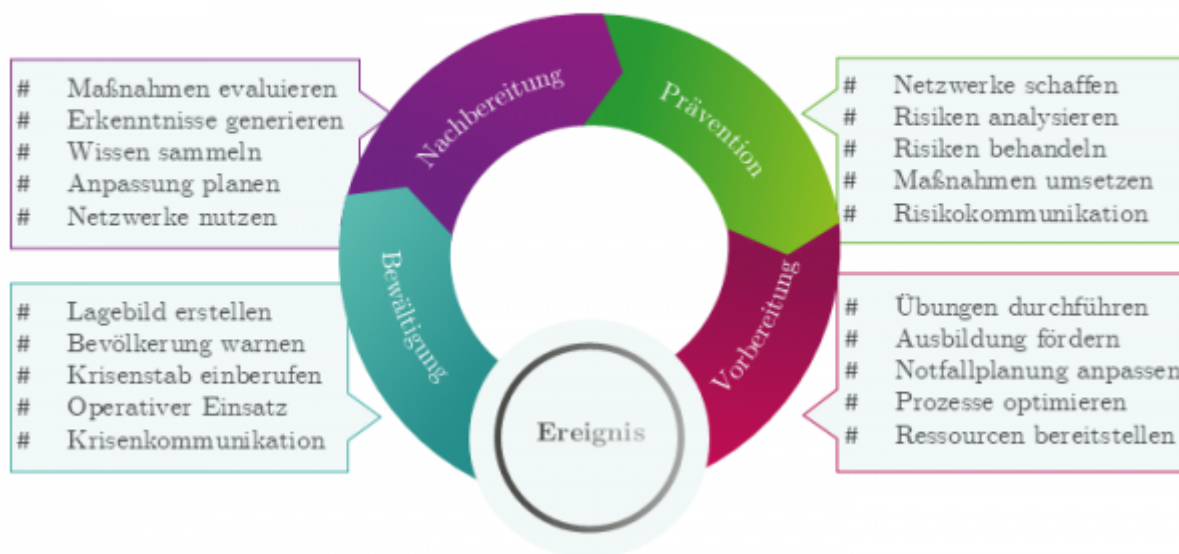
# Maßnahmen evaluieren
# Erkenntnisse generieren
# Wissen sammeln
# Anpassung planen
# Netzwerke nutzen

Nachbereitung

Prävention

# Netzwerke schaffen
# Risiken analysieren
# Risiken behandeln
# Maßnahmen umsetzen
# Risikokommunikation

Bewältigung

# Lagebild erstellen
# Bevölkerung warnen
# Krisenstab einberufen
# Operativer Einsatz
# Krisenkommunikation

Vorbereitung

# Übungen durchführen
# Ausbildung fördern
# Notfallplanung anpassen
# Prozesse optimieren
# Ressourcen bereitstellen

Ereignis